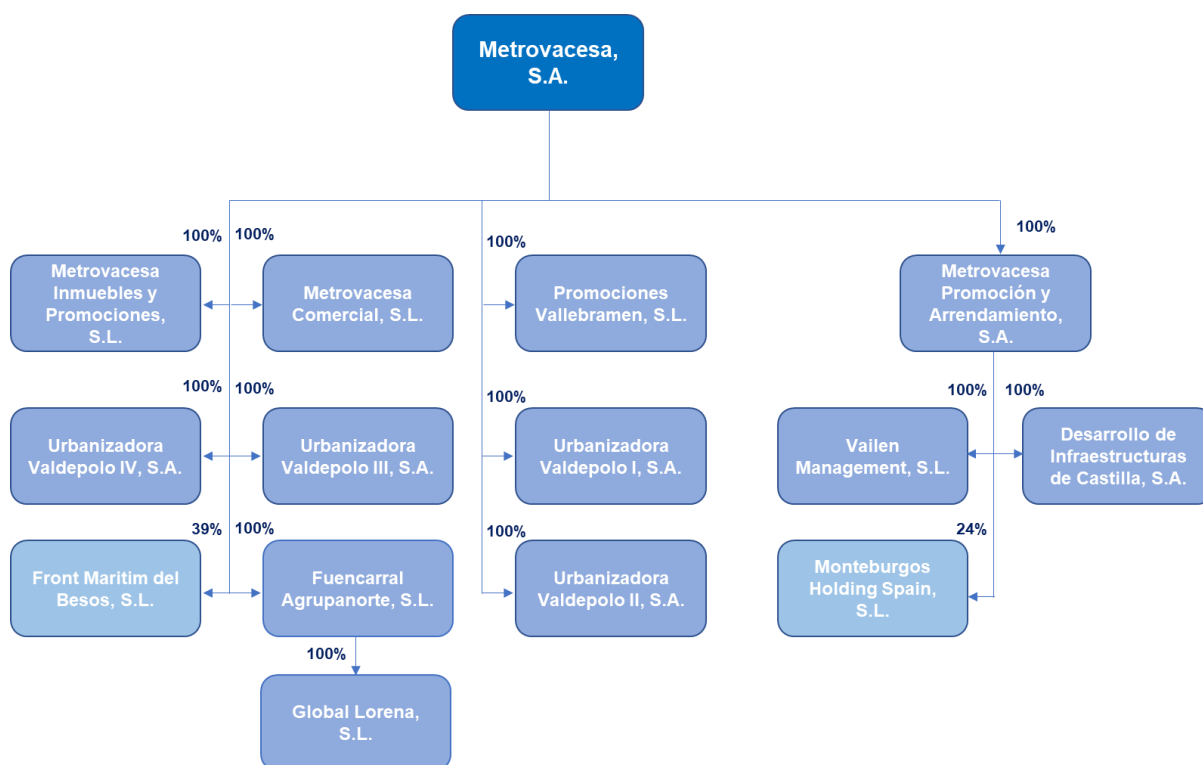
Metrovacesa, S.A.

100%
Metrovacesa Inmuebles y Promociones, S.L.

100%
Metrovacesa Comercial, S.L.

100%
Promociones Vallebramen, S.L.

100%
Metrovacesa Promoción y Arrendamiento, S.A.

100%
Urbanizadora Valdepolo IV, S.A.

100%
Urbanizadora Valdepolo III, S.A.

100%
Urbanizadora Valdepolo I, S.A.

100%
Vailen Management, S.L.

100%
Desarrollo de Infraestructuras de Castilla, S.A.

39%
Front Maritim del Besos, S.L.

100%
Fuencarral Agrupanorte, S.L.

100%
Urbanizadora Valdepolo II, S.A.

24%
Monteburgos Holding Spain, S.L.

100%
Global Lorena, S.L.